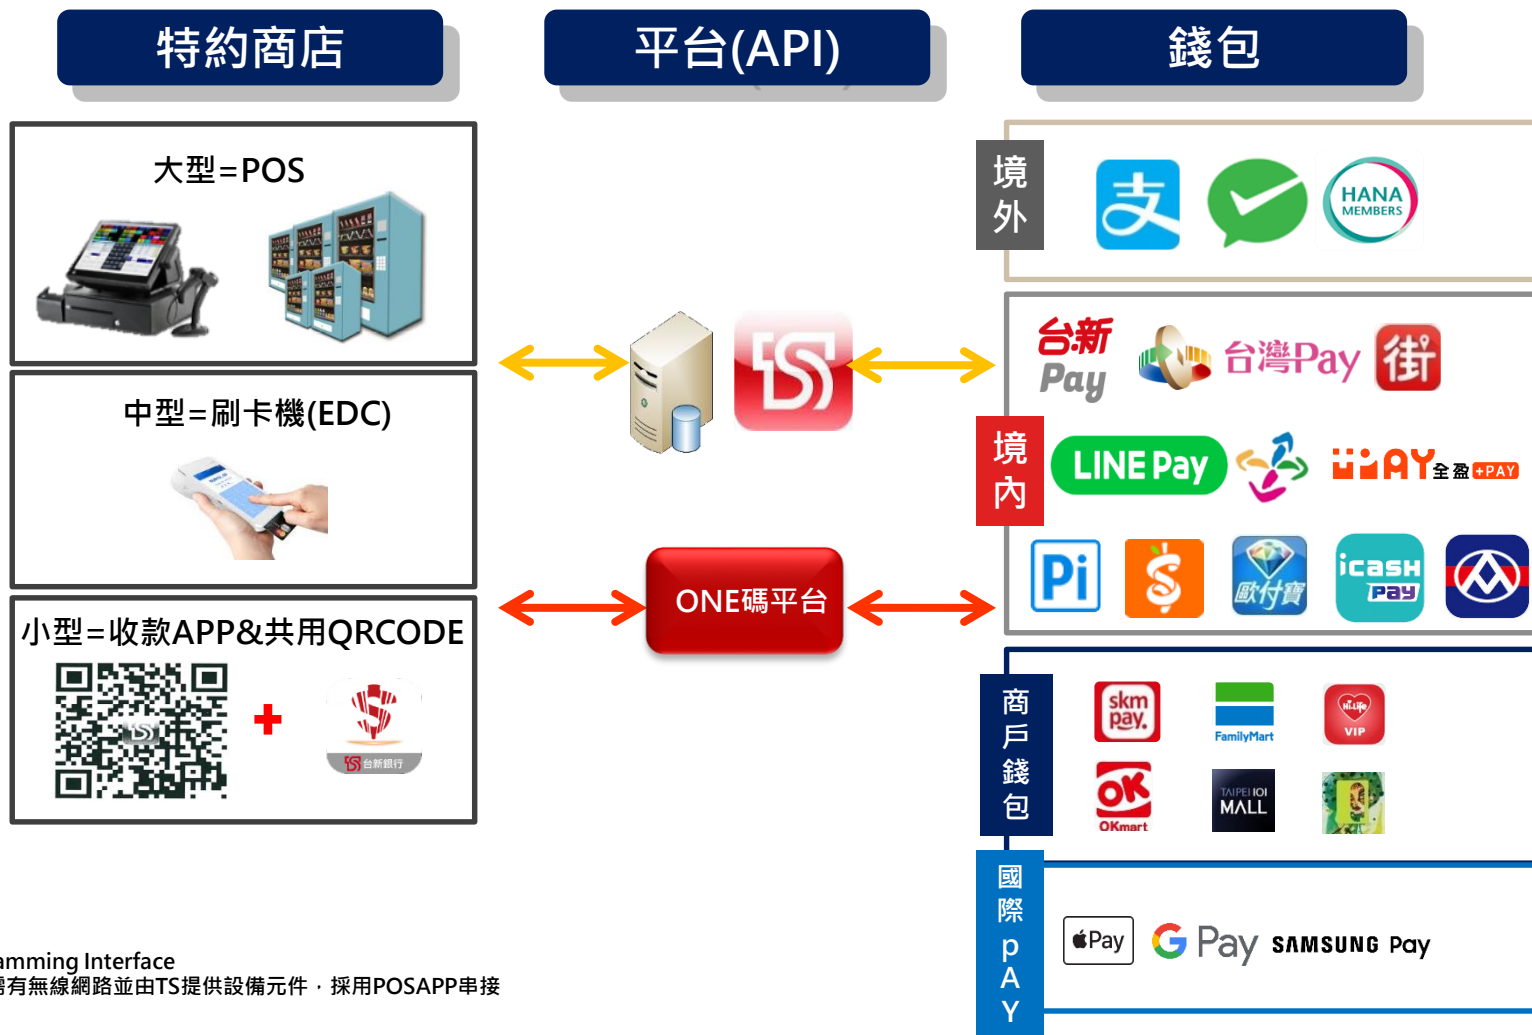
特約商店

平台(API)

錢包

大型=POS

中型=刷卡機(EDC)

小型=收款APP&共用QRCODE

+

台新銀行

ONE碼平台

境外

HANA MEMBERS

境內

台新 Pay

台灣Pay

街

LINE Pay

全盈+PAY

Pi

歐付寶

icash Pay

商戶錢包

skm pay.

FamilyMart

VIP

OKmart

TAIPEI 101 MALL

國際pAY

Pay

G Pay

SAMSUNG Pay

amming Interface

需有無線網路並由TS提供設備元件，採用POSAPP串接